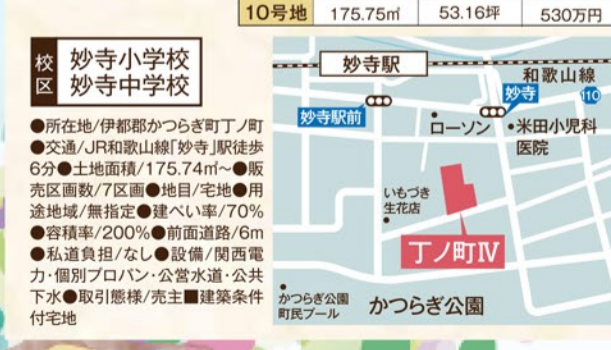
| 10号地 | 175.75㎡ | 53.16坪 | 530万円 |
|---|---|---|---|

校区 妙寺小学校
妙寺中学校

●所在地/伊都郡かつらぎ町丁ノ町●交通/JR和歌山線「妙寺」駅徒歩6分●土地面積/175.74㎡~●販売区画数/7区画●地目/宅地●用途地域/無指定●建ぺい率/70%●容積率/200%●前面道路/6m●私道負担/なし●設備/関西電力・個別プロパン・公営水道・公共下水●取引態様/売主■建築条件付宅地

妙寺駅
和歌山線
妙寺
110
妙寺駅前
ローソン
米田小児科医院
いもづき生花店
丁ノ町Ⅳ
かつらぎ公園町民プール
かつらぎ公園